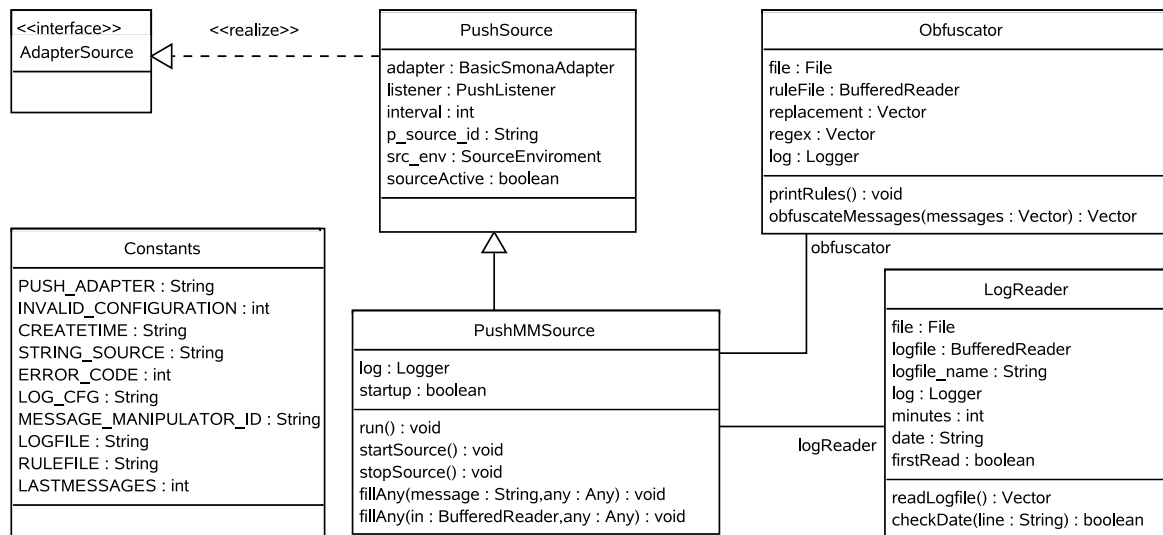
<<interface>>
AdapterSource

<<realize>>

PushSource

adapter : BasicSmonaAdapter
listener : PushListener
interval : int
p_source_id : String
src_env : SourceEnviroment
sourceActive : boolean

Obfuscator

file : File
ruleFile : BufferedReader
replacement : Vector
regex : Vector
log : Logger

printRules() : void
obfuscateMessages(messages : Vector) : Vector

obfuscator

Constants

PUSH_ADAPTER : String
INVALID_CONFIGURATION : int
CREATETIME : String
STRING_SOURCE : String
ERROR_CODE : int
LOG_CFG : String
MESSAGE_MANIPULATOR_ID : String
LOGFILE : String
RULEFILE : String
LASTMESSAGES : int

PushMMSource

log : Logger
startup : boolean

run() : void
startSource() : void
stopSource() : void
fillAny(message : String,any : Any) : void
fillAny(in : BufferedReader,any : Any) : void

logReader

LogReader

file : File
logfile : BufferedReader
logfile_name : String
log : Logger
minutes : int
date : String
firstRead : boolean

readLogfile() : Vector
checkDate(line : String) : boolean